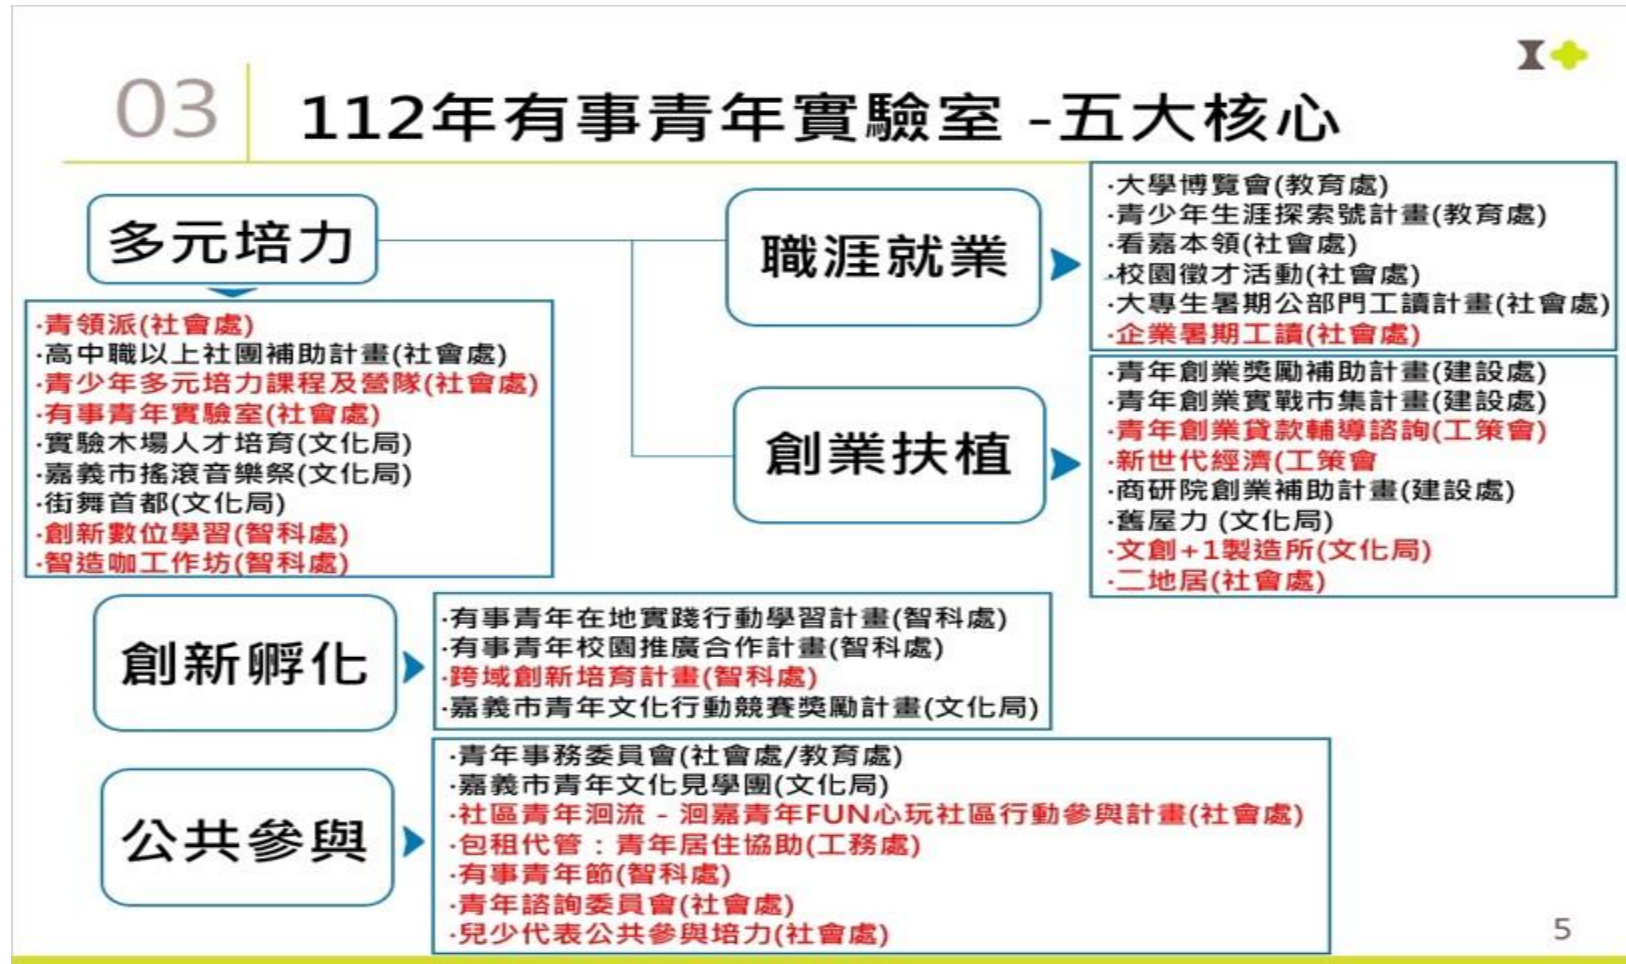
03 112年有事青年實驗室 -五大核心

多元培力

·青領派(社會處)
·高中職以上社團補助計畫(社會處)
·青少年多元培力課程及營隊(社會處)
·有事青年實驗室(社會處)
·實驗木場人才培育(文化局)
·嘉義市搖滾音樂祭(文化局)
·街舞首都(文化局)
·創新數位學習(智科處)
·智造咖工作坊(智科處)

職涯就業

·大學博覽會(教育處)
·青少年生涯探索號計畫(教育處)
·看嘉本領(社會處)
·校園徵才活動(社會處)
·大專生暑期公部門工讀計畫(社會處)
·企業暑期工讀(社會處)

創業扶植

·青年創業獎勵補助計畫(建設處)
·青年創業實戰市集計畫(建設處)
·青年創業貸款輔導諮詢(工策會)
·新世代經濟(工策會
·商研院創業補助計畫(建設處)
·舊屋力 (文化局)
·文創+1製造所(文化局)
·二地居(社會處)

創新孵化

·有事青年在地實踐行動學習計畫(智科處)
·有事青年校園推廣合作計畫(智科處)
·跨域創新培育計畫(智科處)
·嘉義市青年文化行動競賽獎勵計畫(文化局)

公共參與

·青年事務委員會(社會處/教育處)
·嘉義市青年文化見學團(文化局)
·社區青年洄流 - 洄嘉青年FUN心玩社區行動參與計畫(社會處)
·包租代管：青年居住協助(工務處)
·有事青年節(智科處)
·青年諮詢委員會(社會處)
·兒少代表公共參與培力(社會處)

5